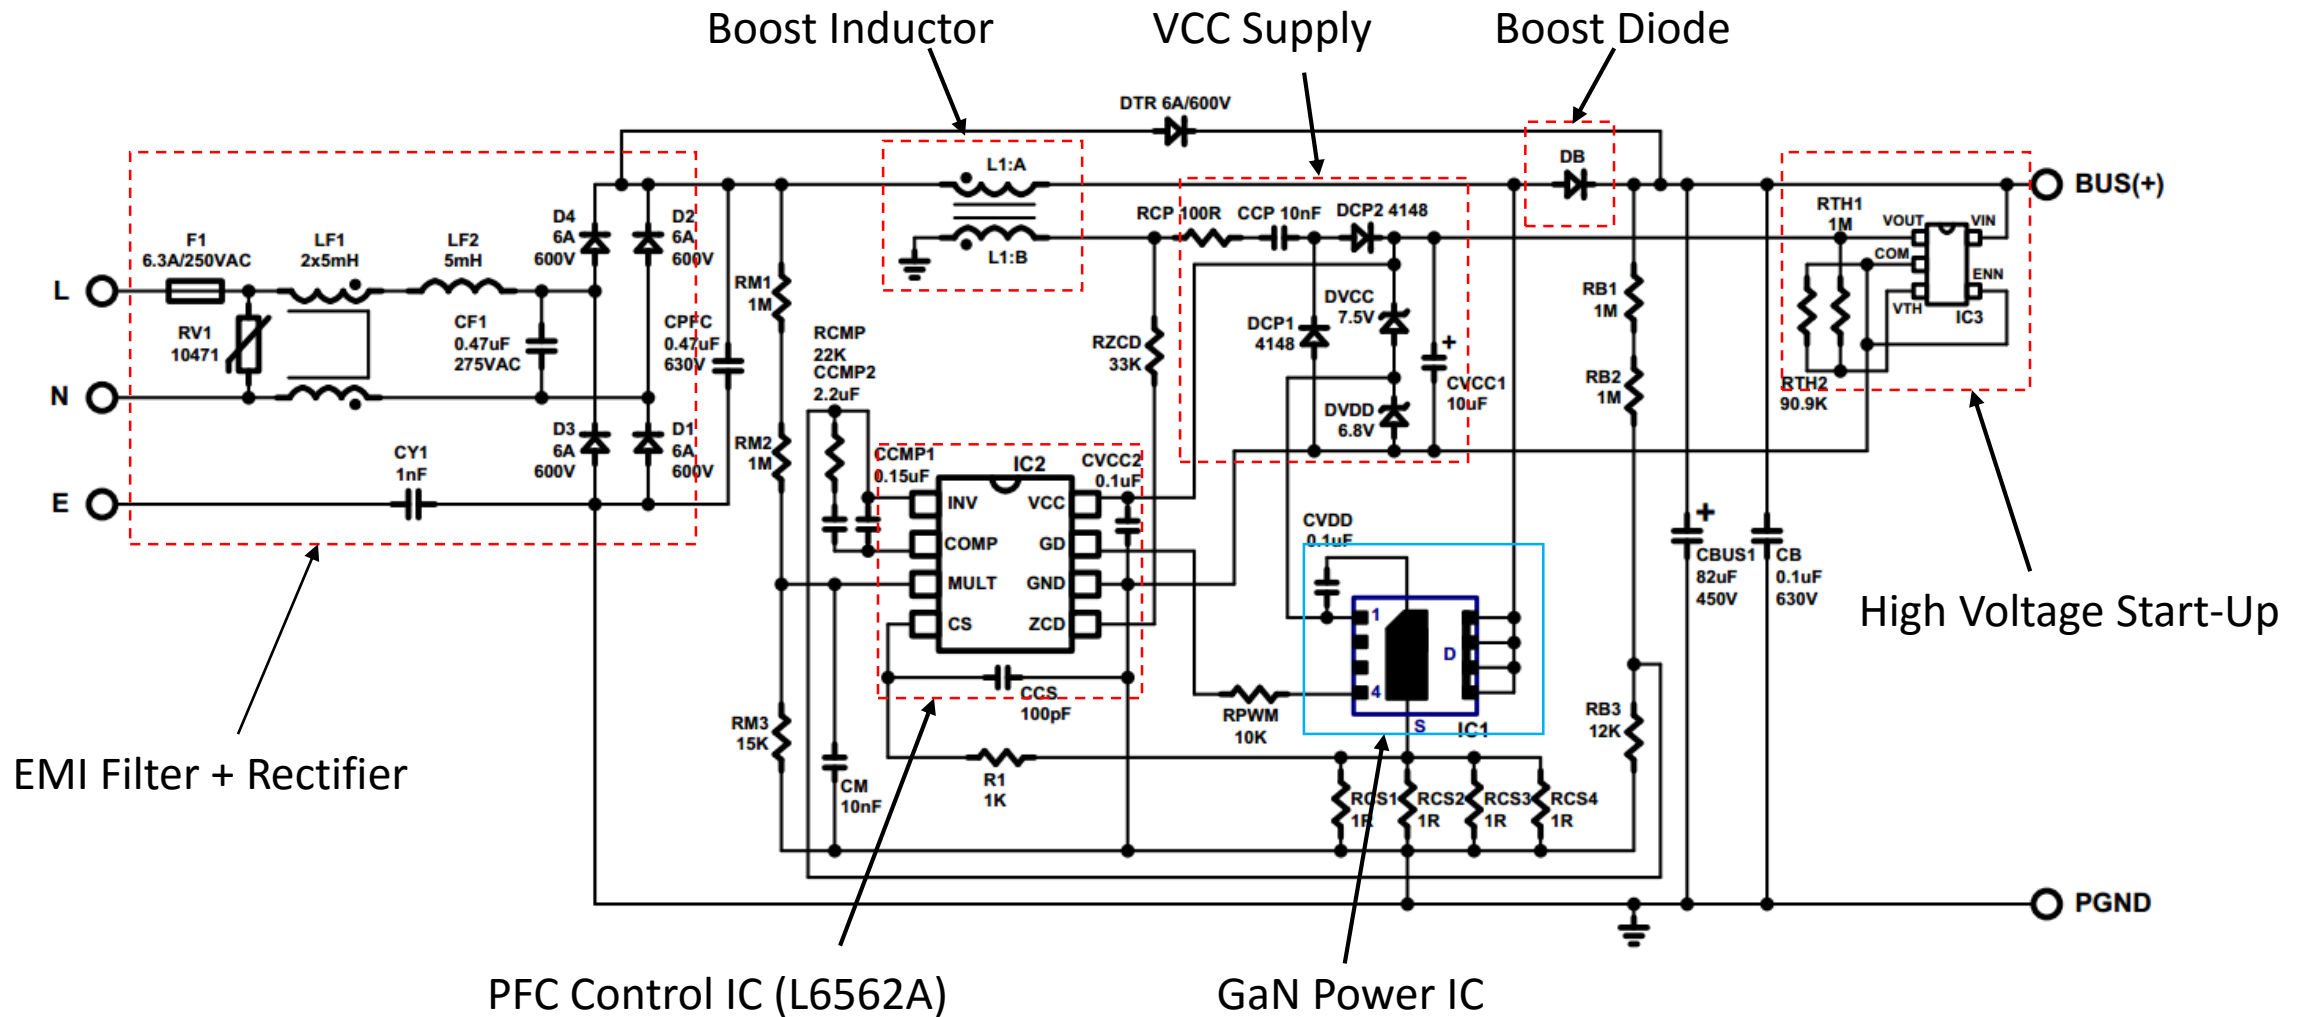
Boost Inductor

VCC Supply

Boost Diode

DTR 6A/600V

L1:A

L1:B

DB

BUS(+)

RCP 100R

CCP 10nF

DCP2 4148

RTH1 1M

VOUT

VIN

COM

ENN

VTH

IC3

F1 6.3A/250VAC

LF1 2x5mH

LF2 5mH

D4 6A 600V

D2 6A 600V

L

RV1 10471

CF1 0.47uF 275VAC

CPFC 0.47uF 630V

RM1 1M

RCMP 22K

CCMP2 2.2uF

RZCD 33K

DCP1 4148

DVCC 7.5V

CVCC1 10uF

RB1 1M

RB2 1M

RTH2 90.9K

N

D3 6A 600V

D1 6A 600V

CY1 1nF

E

RM2 1M

CCMP1 0.15uF

IC2

CVCC2 0.1uF

DVDD 6.8V

INV

VCC

COMP

GD

MULT

GND

CS

ZCD

CVDD 0.1uF

1

4

D

S

IC1

CBUS1 82uF 450V

CB 0.1uF 630V

High Voltage Start-Up

CCS 100pF

RPWM 10K

RB3 12K

RM3 15K

CM 10nF

R1 1K

RCS1 1R

RCS2 1R

RCS3 1R

RCS4 1R

PGND

EMI Filter + Rectifier

PFC Control IC (L6562A)

GaN Power IC